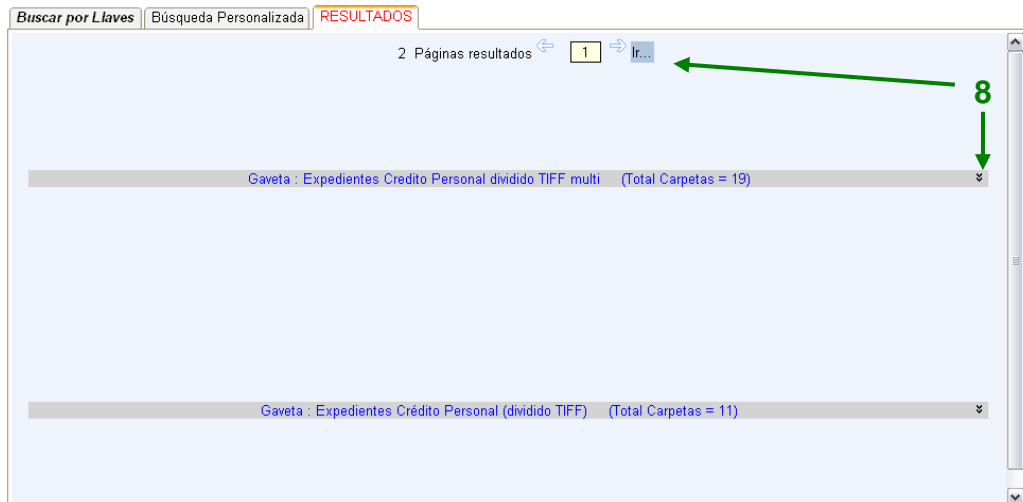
Buscar por Llaves | Búsqueda Personalizada | RESULTADOS

2 Páginas resultados 1 Ir...

8

Gaveta : Expedientes Credito Personal dividido TIFF multi (Total Carpetas = 19)

Gaveta : Expedientes Crédito Personal (dividido TIFF) (Total Carpetas = 11)